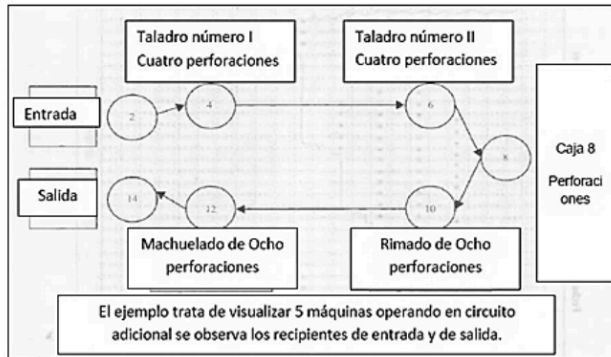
Taladro número I
Cuatro perforaciones

Taladro número II
Cuatro perforaciones

Entrada

2

4

6

8

Caja 8

Perforaciones

Salida

14

12

10

Machuelado de Ocho perforaciones

Rimado de Ocho perforaciones

El ejemplo trata de visualizar 5 máquinas operando en circuito adicional se observa los recipientes de entrada y de salida.